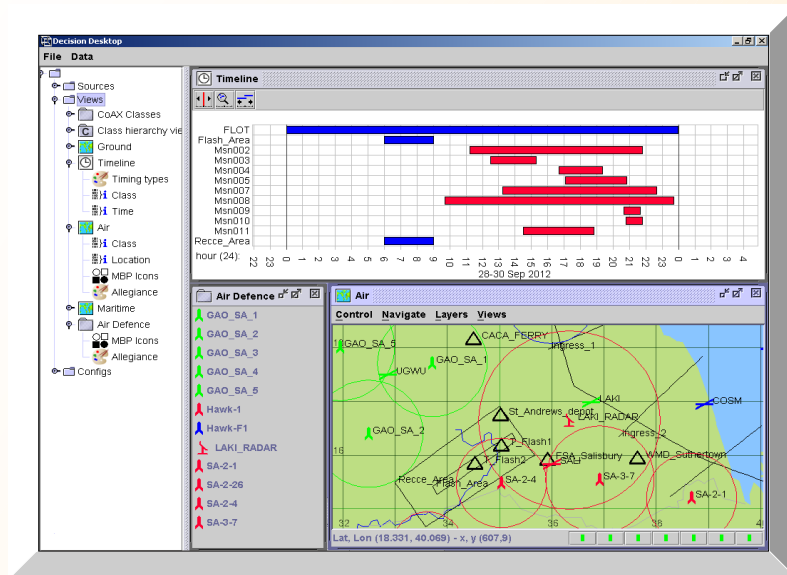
Decision Desktop

File Data

Sources
Views
CoAX Classes
Class hierarchy vie
Ground
Timeline
Timing types
Class
Time
Air
Class
Location
MBP Icons
Allegiance
Maritime
Air Defence
MBP Icons
Allegiance
Configs

Timeline

FLOT
Flash_Area
Msn002
Msn003
Msn004
Msn005
Msn007
Msn008
Msn009
Msn010
Msn011
Recce_Area
hour (24): 22 23 0 1 2 3 4 5 6 7 8 9 10 11 12 13 14 15 16 17 18 19 20 21 22 23 0 1 2 3 4
28-30 Sep 2012

Air Defence

GAO_SA_1
GAO_SA_2
GAO_SA_3
GAO_SA_4
GAO_SA_5
Hawk-1
Hawk-F1
LAKI_RADAR
SA-2-1
SA-2-26
SA-2-4
SA-3-7

Air

Control Navigate Layers Views

CACA_FERRY
Ingress_1
GAO_SA_5
GAO_SA_1
UGWU
LAKI
LAKI_RADAR
COSM
St_Andrews_depot
GAO_SA_2
Ingress_2
P_Flash1
Flash2
FSA_Salisbury
WMD_Sutherown
SAB
Recce_Area
Flash_Area
SA-2-4
SA-3-7
SA-2-1
16
32 34 35 36

Lat, Lon (18.331, 40.069) - x, y (607,9)